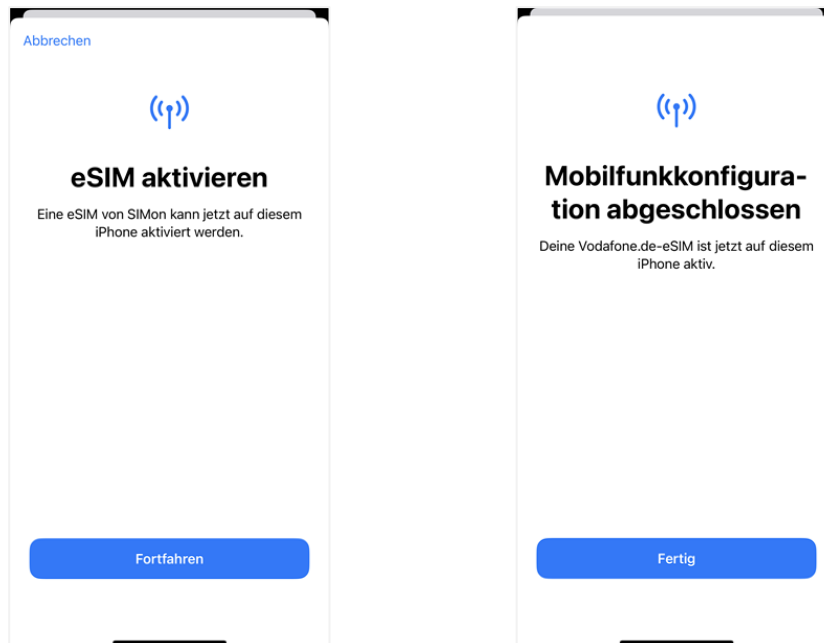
Abbrechen

eSIM aktivieren

Eine eSIM von SIMon kann jetzt auf diesem iPhone aktiviert werden.

Fortfahren

Mobilfunkkonfiguration abgeschlossen

Deine Vodafone.de-eSIM ist jetzt auf diesem iPhone aktiv.

Fertig